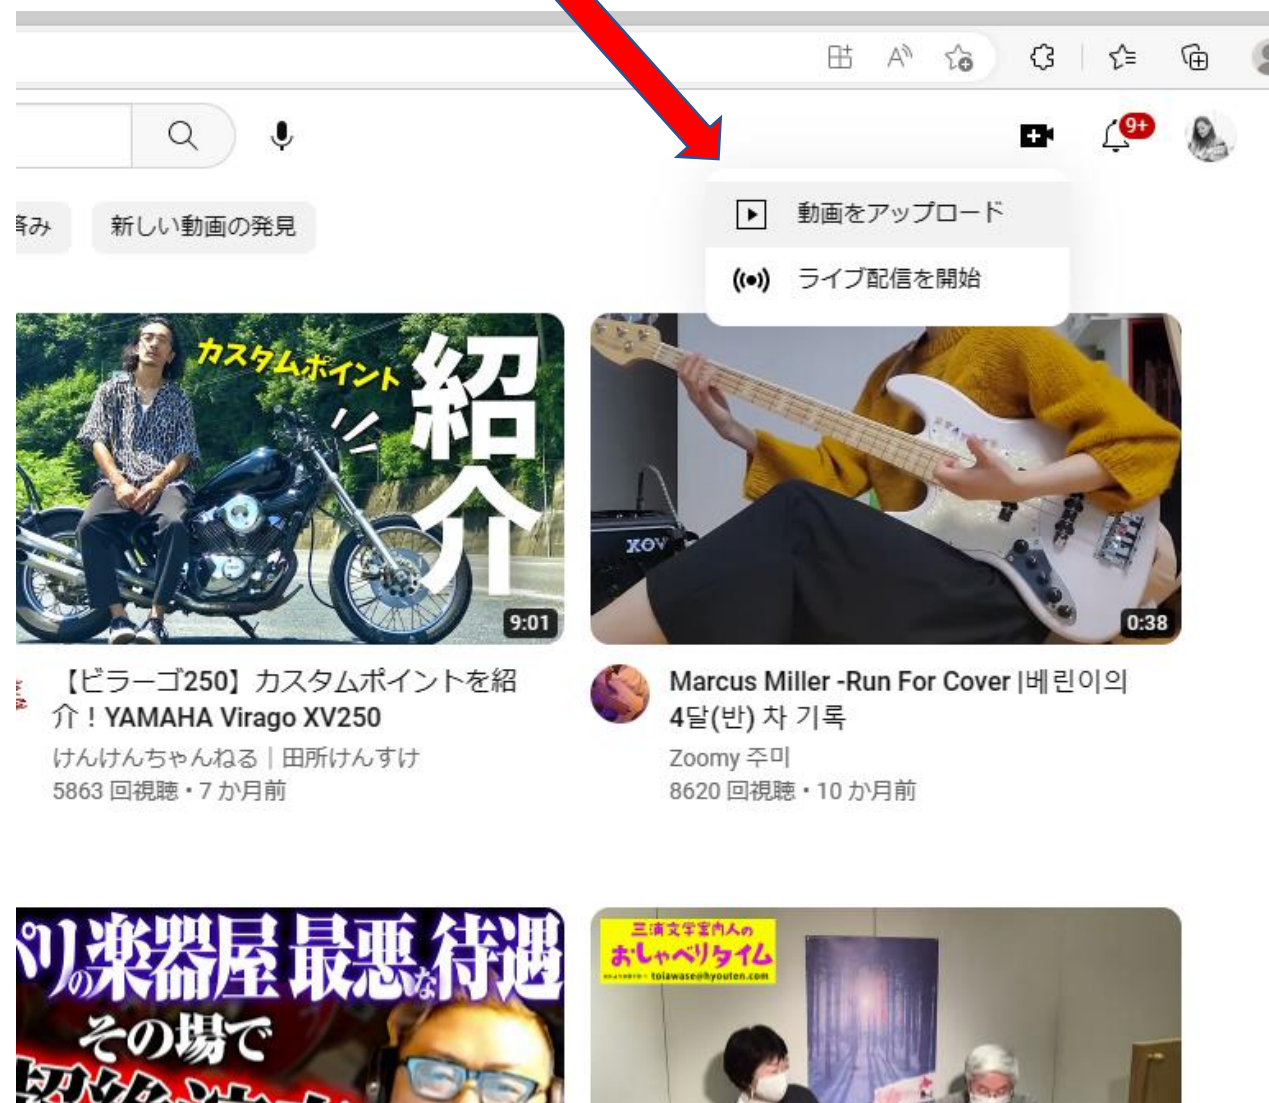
9+

動画をアップロード

ライブ配信を開始

済み

新しい動画の発見

カスタムポイント

紹介

9:01

【ビラーゴ250】カスタムポイントを紹介！YAMAHA Virago XV250

けんけんちゃんねる｜田所けんすけ

5863 回視聴・7 か月前

XOV

0:38

Marcus Miller -Run For Cover |베린이의 4달(반) 차 기록

Zoomy 주미

8620 回視聴・10 か月前

パリの楽器屋 最悪な待遇

その場で

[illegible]

三浦文学案内人の

おしゃべりタイム

toiawase@hyouten.com